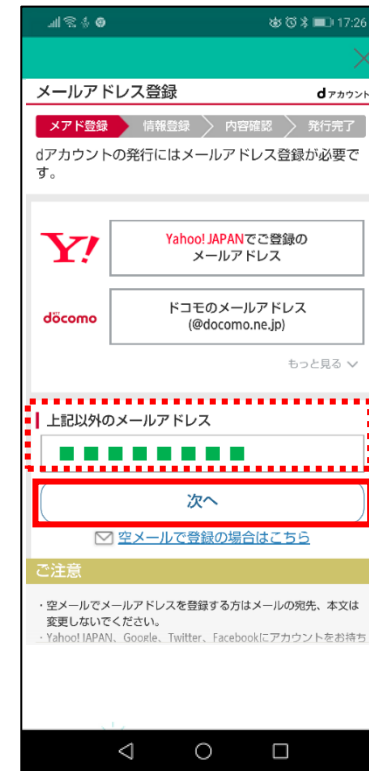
17:26

メールアドレス登録

d アカウント

メアド登録 情報登録 内容確認 発行完了

dアカウントの発行にはメールアドレス登録が必要です。

Y!

Yahoo! JAPANでご登録の メールアドレス

docomo

ドコモのメールアドレス (@docomo.ne.jp)

もっと見る

上記以外のメールアドレス

■■■■■■■■

次へ

空メールで登録の場合はこちら

ご注意

・空メールでメールアドレスを登録する方はメールの宛先、本文は変更しないでください。

・Yahoo! JAPAN、Google、Twitter、Facebookにアカウントをお持ち